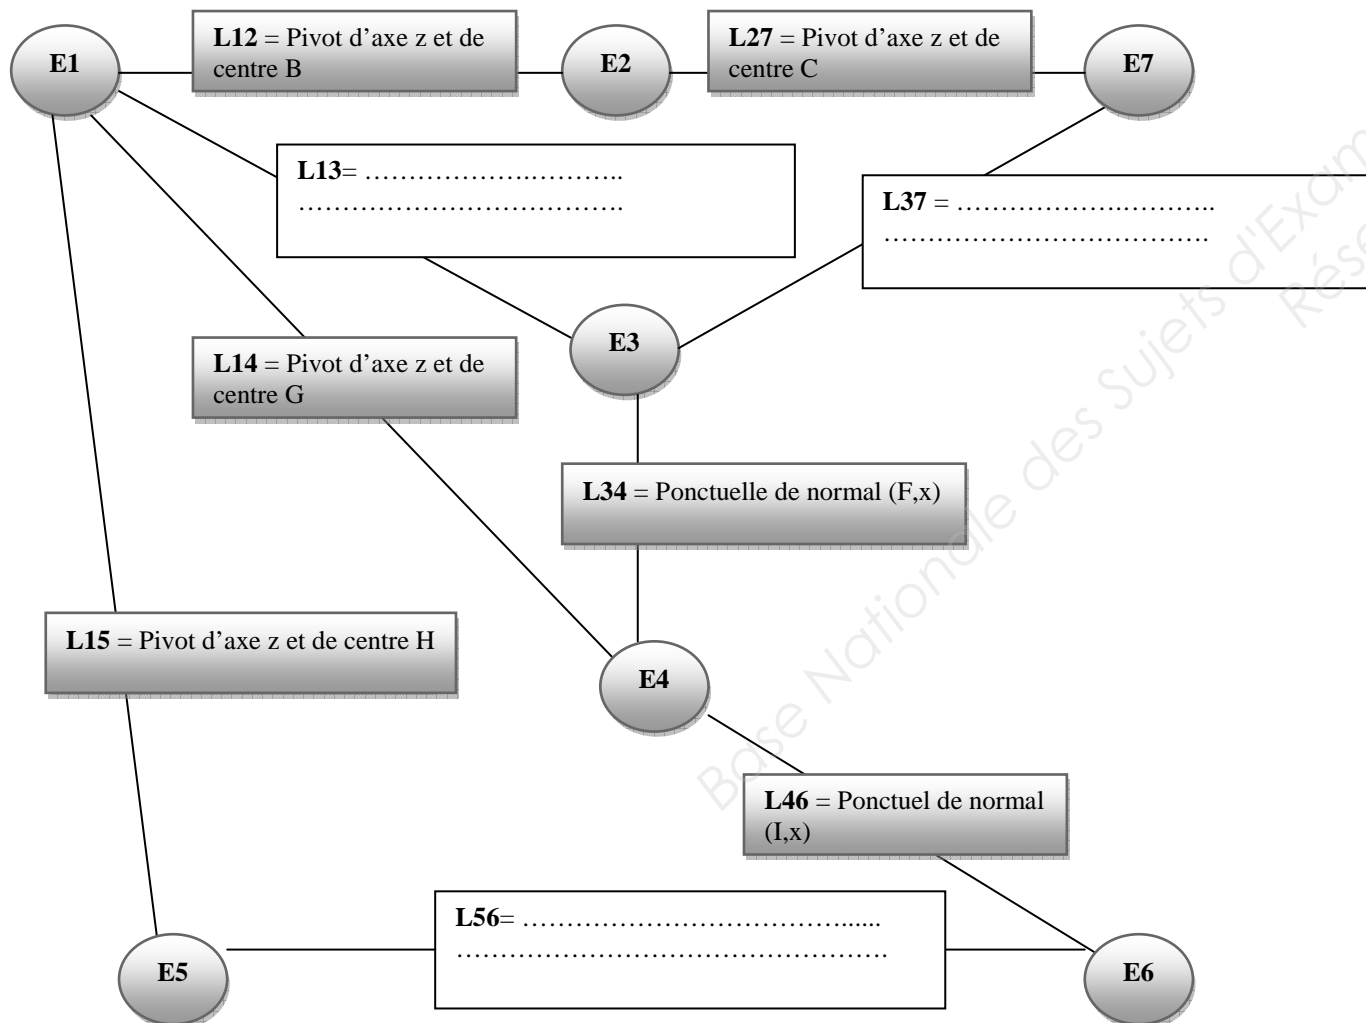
E1

**L12** = Pivot d'axe z et de centre B

E2

**L27** = Pivot d'axe z et de centre C

E7

**L13**= ……………………………..
……………………………….

**L37** = …………………………..
……………………………….

E3

**L14** = Pivot d'axe z et de centre G

**L34** = Ponctuelle de normal (F,x)

**L15** = Pivot d'axe z et de centre H

E4

**L46** = Ponctuel de normal (I,x)

**L56**= …………………………………....
…………………………………………….

E5

E6

Base Nationale des Sujets d'Exam
Rése